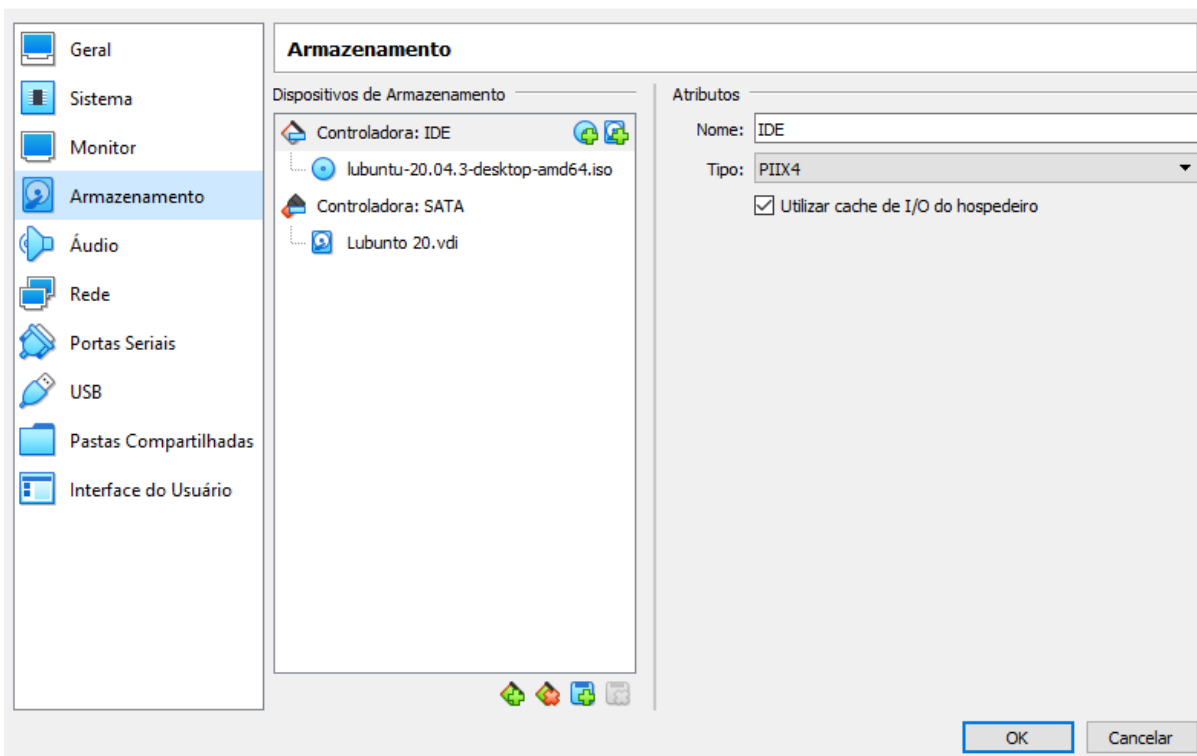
Geral
Sistema
Monitor
Armazenamento
Áudio
Rede
Portas Seriais
USB
Pastas Compartilhadas
Interface do Usuário

Armazenamento

Dispositivos de Armazenamento

Controladora: IDE
lubuntu-20.04.3-desktop-amd64.iso
Controladora: SATA
Lubunto 20.vdi

Atributos

Nome: IDE
Tipo: PIIX4
Utilizar cache de I/O do hospedeiro

OK
Cancelar